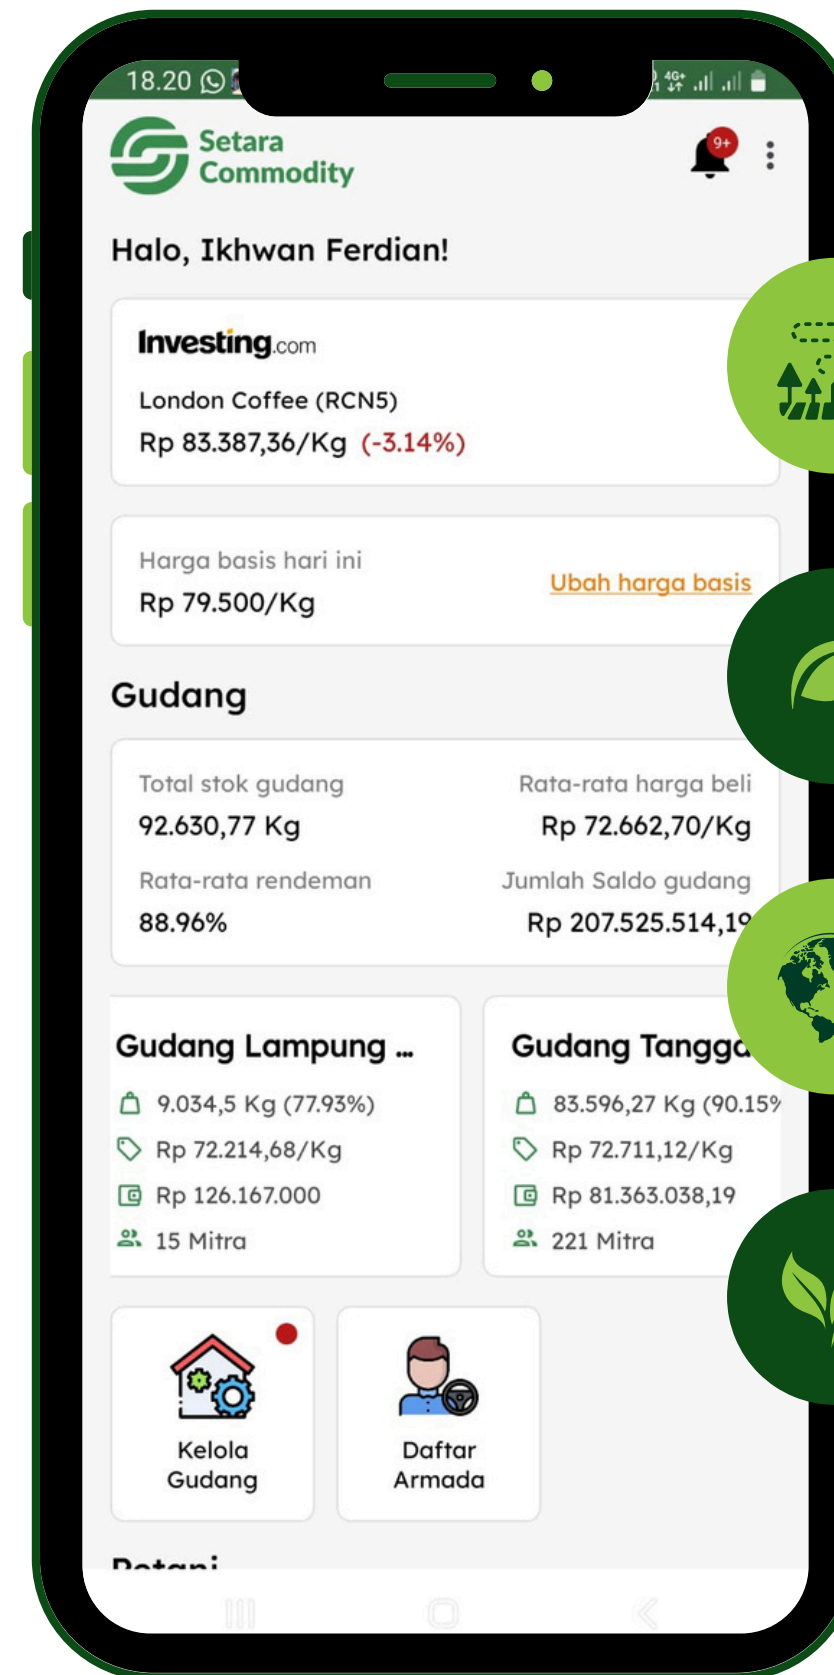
18.20

Setara Commodity

9+

Halo, Ikhwan Ferdian!

Investing.com

London Coffee (RCN5)

Rp 83.387,36/Kg (-3.14%)

Harga basis hari ini

Rp 79.500/Kg

Ubah harga basis

Gudang

Total stok gudang

92.630,77 Kg

Rata-rata harga beli

Rp 72.662,70/Kg

Rata-rata rendeman

88.96%

Jumlah Saldo gudang

Rp 207.525.514,1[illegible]

Gudang Lampung ...

9.034,5 Kg (77.93%)

Rp 72.214,68/Kg

Rp 126.167.000

15 Mitra

Gudang Tangg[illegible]

83.596,27 Kg (90.15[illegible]

Rp 72.711,12/Kg

Rp 81.363.038,19

221 Mitra

Kelola Gudang

Daftar Armada

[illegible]